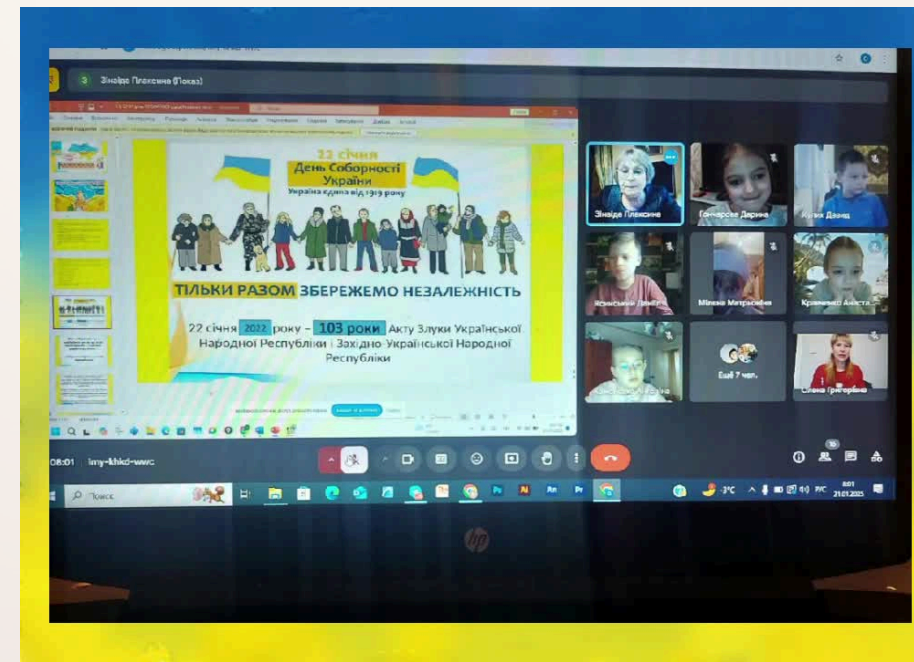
Зінаїда Плаксина (Показ)

22 січня
День Соборності України
Україна єдина від 1919 року

ТІЛЬКИ РАЗОМ ЗБЕРЕЖЕМО НЕЗАЛЕЖНІСТЬ

22 січня 2022 року – 103 роки Акту Злуки Української Народної Республіки і Західно-Української Народної Республіки

Зінаїда Плаксина
Гончарова Дарина
Ясинський Дмитро
Мілана Митрасійчук
Кравченко Анаста...
Ще 7 чол.
Олена Григорівна

08:01 | imy-khkd-wwc

Пошук
-3°C
8:01
21.01.2025

hp